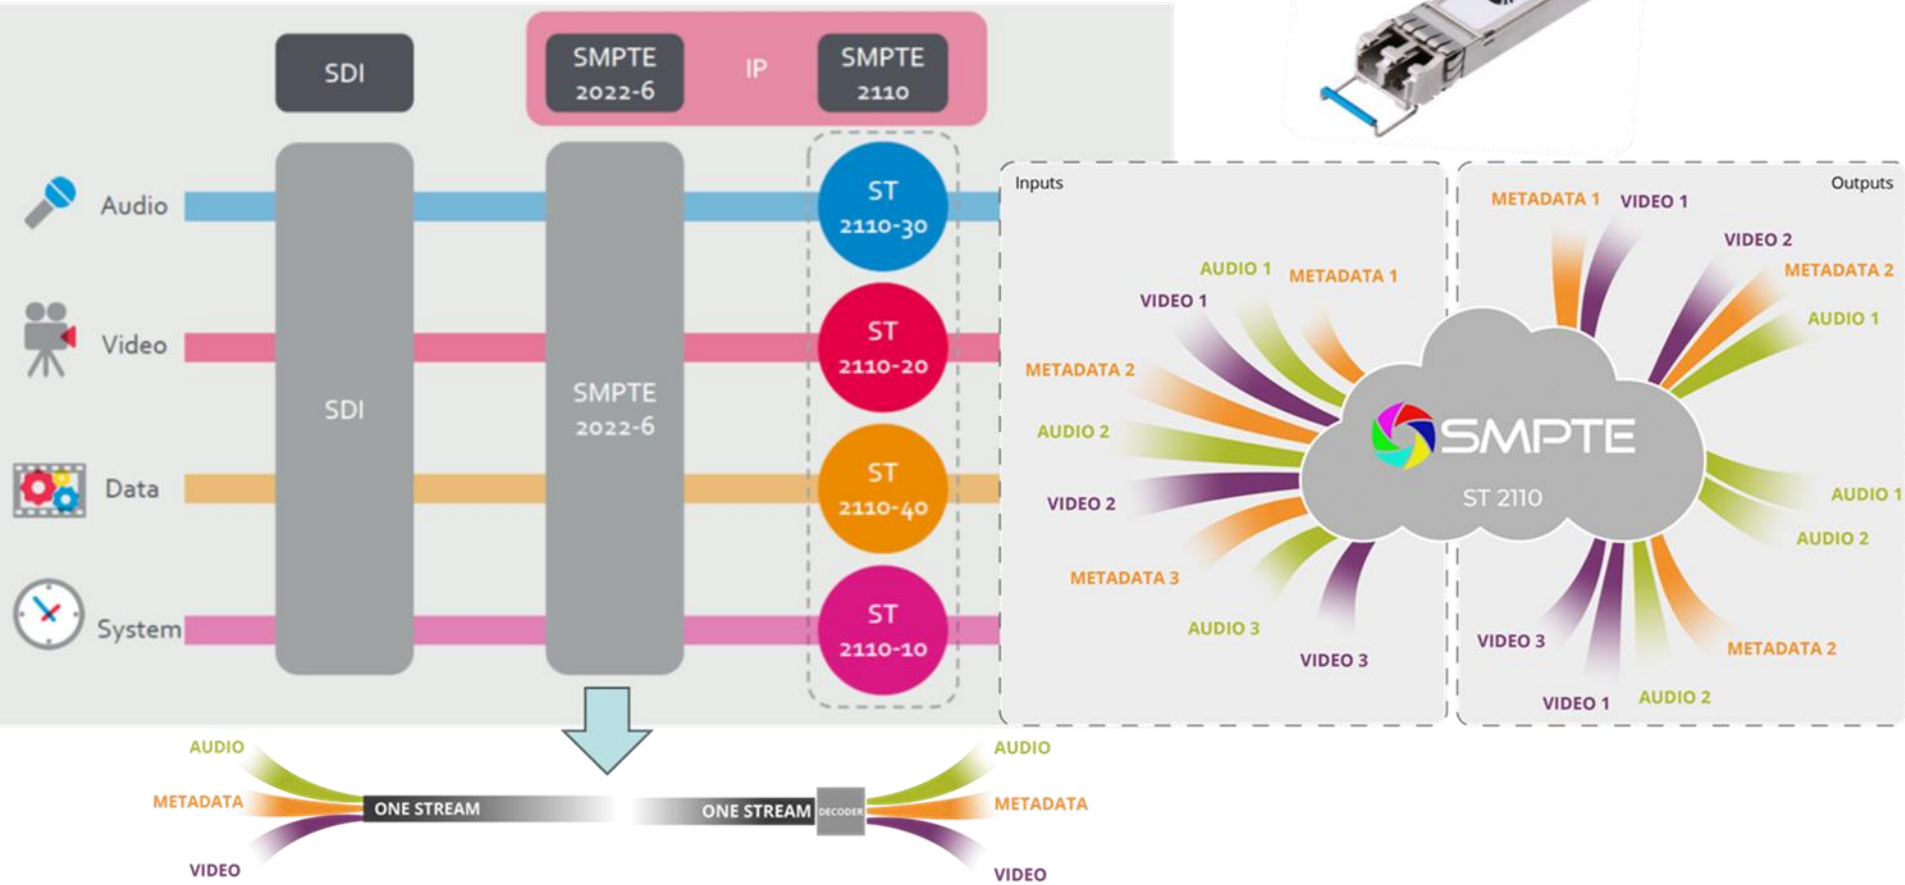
SDI

SMPTE 2022-6

IP

SMPTE 2110

Audio

Video

Data

System

SDI

SMPTE 2022-6

ST 2110-30

ST 2110-20

ST 2110-40

ST 2110-10

Inputs

AUDIO 1
METADATA 1
VIDEO 1
METADATA 2
AUDIO 2
VIDEO 2
METADATA 3
AUDIO 3
VIDEO 3

SMPTE
ST 2110

Outputs

METADATA 1
VIDEO 1
VIDEO 2
METADATA 2
AUDIO 1
AUDIO 1
AUDIO 2
VIDEO 3
METADATA 2
VIDEO 1
AUDIO 2

AUDIO
METADATA
VIDEO
ONE STREAM

ONE STREAM
DECODER
AUDIO
METADATA
VIDEO